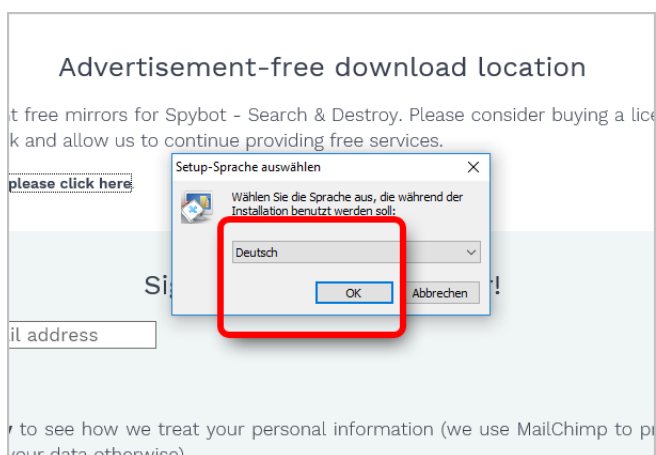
Advertisement-free download location

t free mirrors for Spybot - Search & Destroy. Please consider buying a lic k and allow us to continue providing free services.

please click here

Setup-Sprache auswählen

×

Wählen Sie die Sprache aus, die während der Installation benutzt werden soll:

Deutsch

OK

Abbrechen

Si

r!

il address

to see how we treat your personal information (we use MailChimp to p your data otherwise)